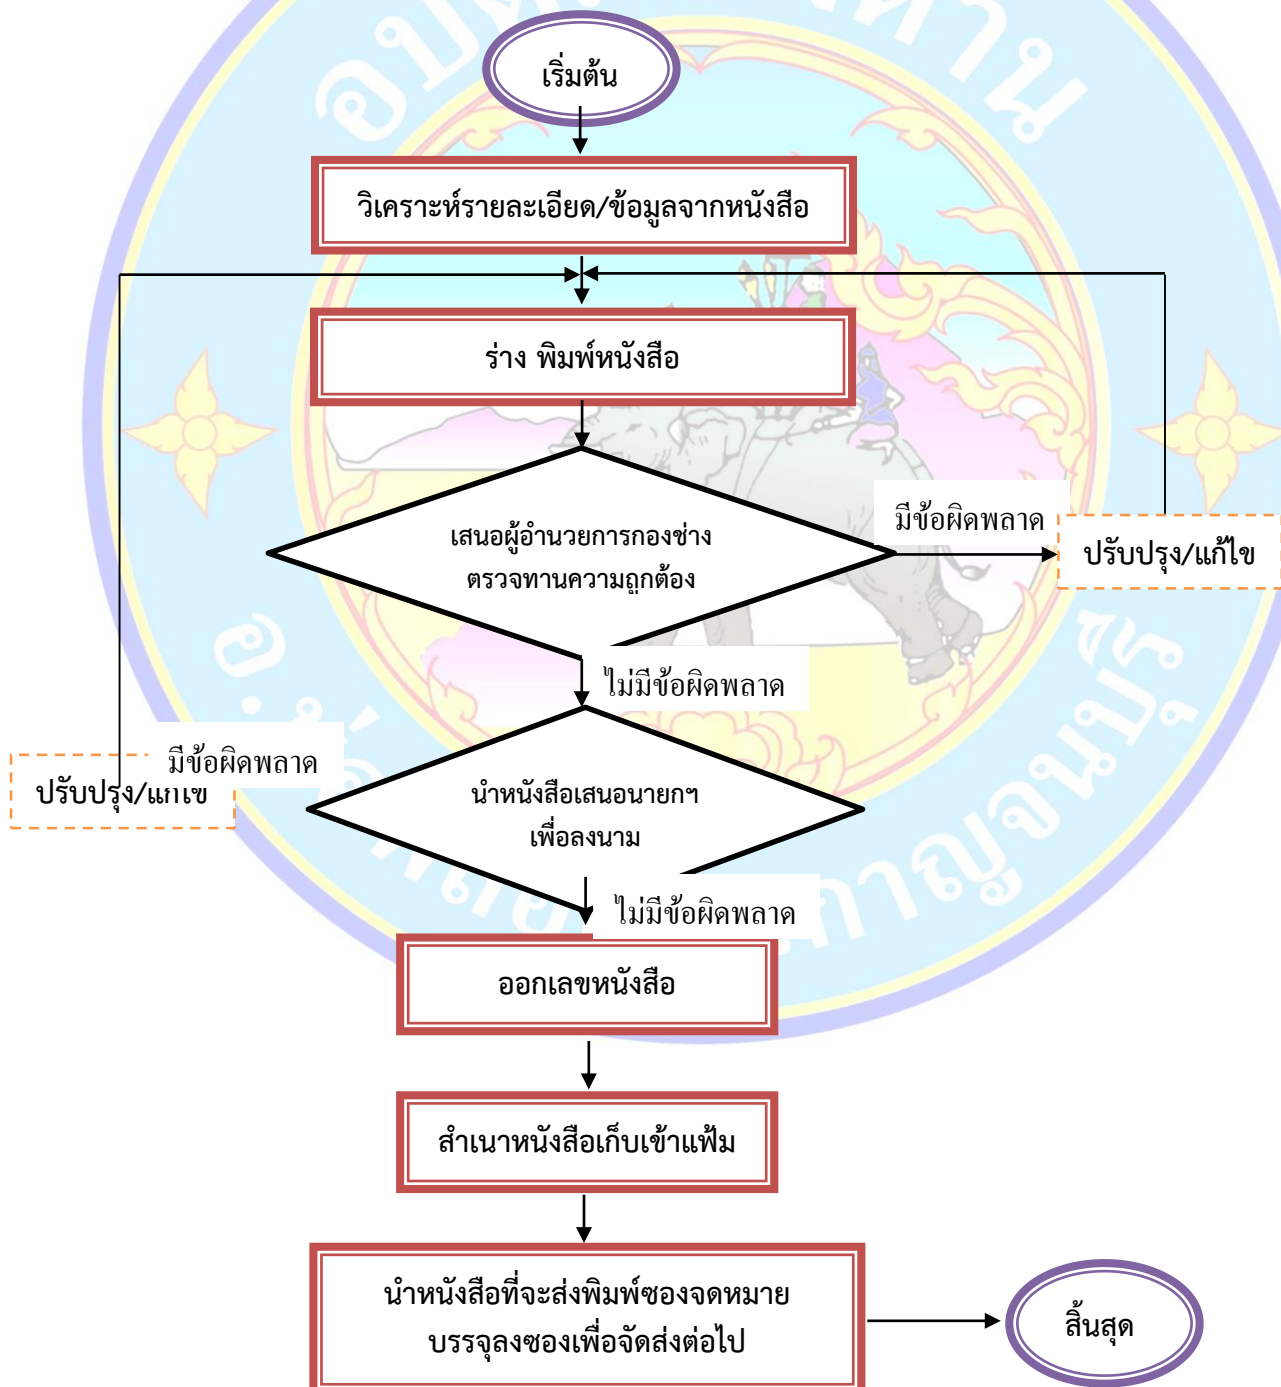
เริ่มต้น

วิเคราะห์รายละเอียด/ข้อมูลจากหนังสือ

ร่าง พิมพ์หนังสือ

เสนอผู้อำนวยการกองช่าง ตรวจทานความถูกต้อง

มีข้อผิดพลาด

ปรับปรุง/แก้ไข

ไม่มีข้อผิดพลาด

นำหนังสือเสนอนายกฯ เพื่อลงนาม

มีข้อผิดพลาด

ปรับปรุง/แก้ไข

ไม่มีข้อผิดพลาด

ออกเลขหนังสือ

สำเนาหนังสือเก็บเข้าแฟ้ม

นำหนังสือที่จะส่งพิมพ์ซองจดหมาย บรรจุลงซองเพื่อจัดส่งต่อไป

สิ้นสุด